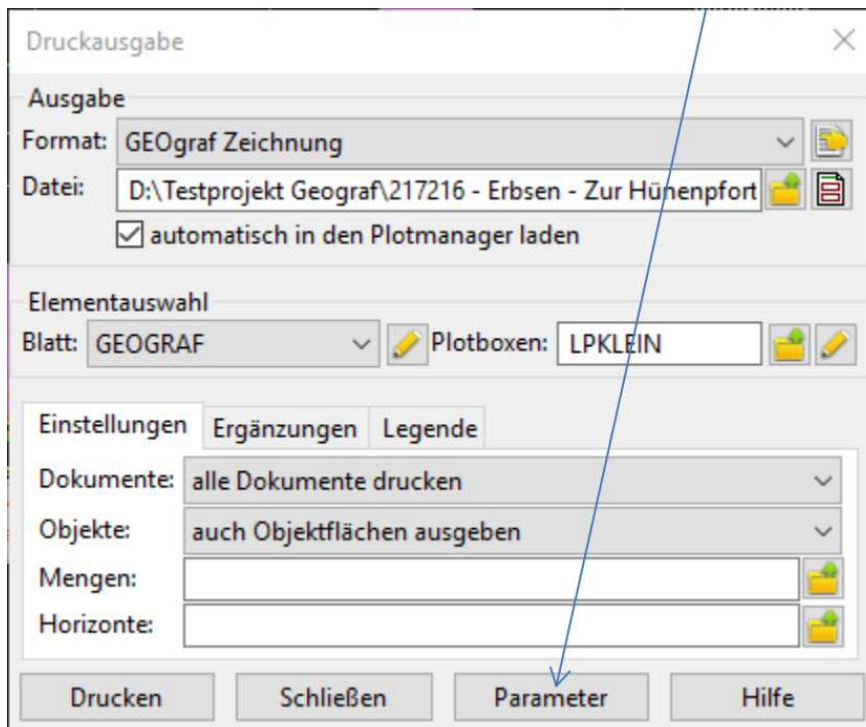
Druckausgabe

Ausgabe
Format: GEOgraf Zeichnung
Datei: D:\Testprojekt Geograf\217216 - Erbsen - Zur Hünenpfort
☑ automatisch in den Plotmanager laden

Elementauswahl
Blatt: GEOGRAF
Plotboxen: LPKLEIN

Einstellungen | Ergänzungen | Legende
Dokumente: alle Dokumente drucken
Objekte: auch Objektflächen ausgeben
Mengen:
Horizonte:

Drucken | Schließen | Parameter | Hilfe